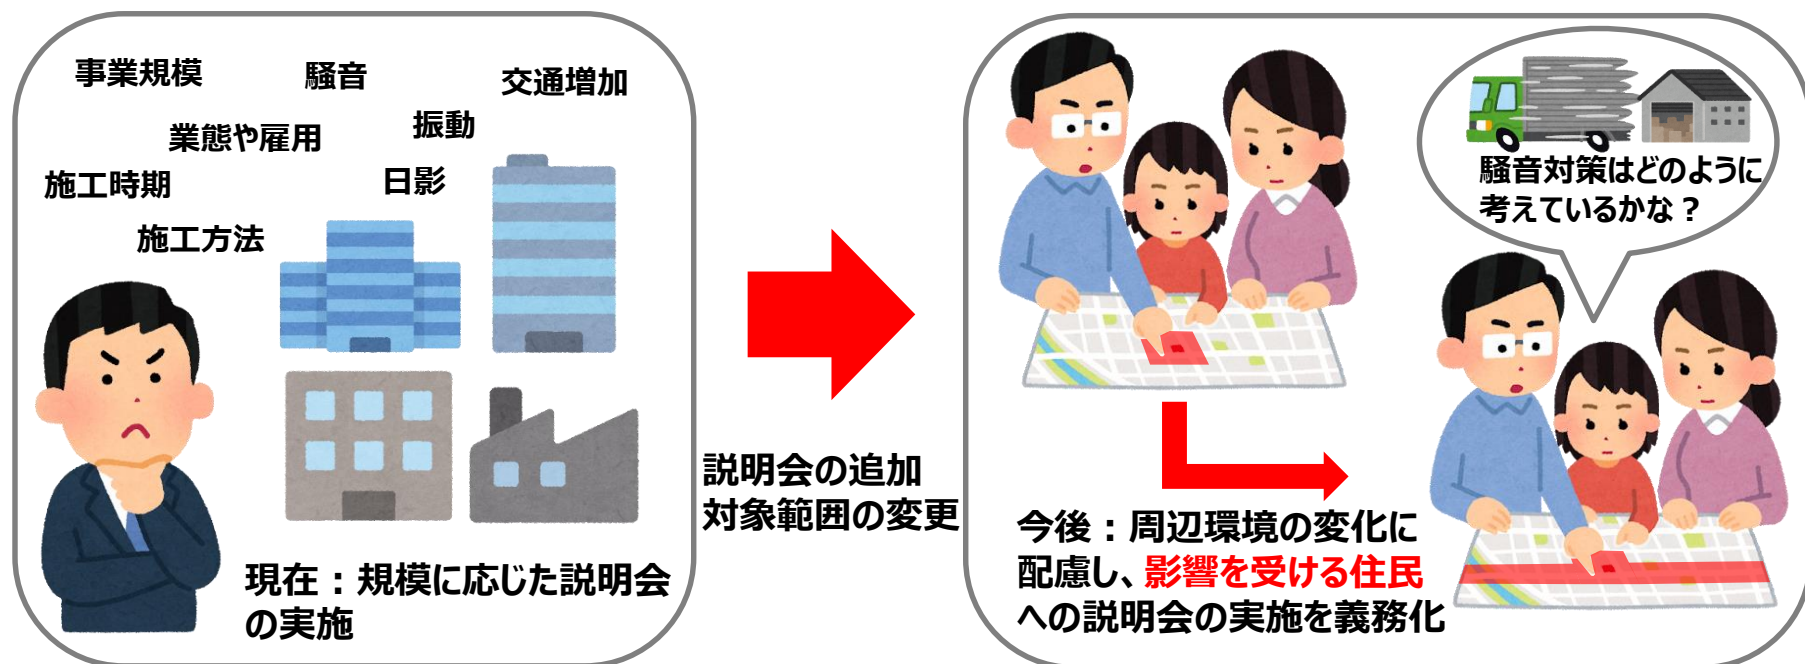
事業規模

騒音

交通増加

振動

業態や雇用

施工時期

日影

施工方法

現在：規模に応じた説明会の実施

説明会の追加
対象範囲の変更

騒音対策はどのように考えているかな？

今後：周辺環境の変化に配慮し、影響を受ける住民への説明会の実施を義務化